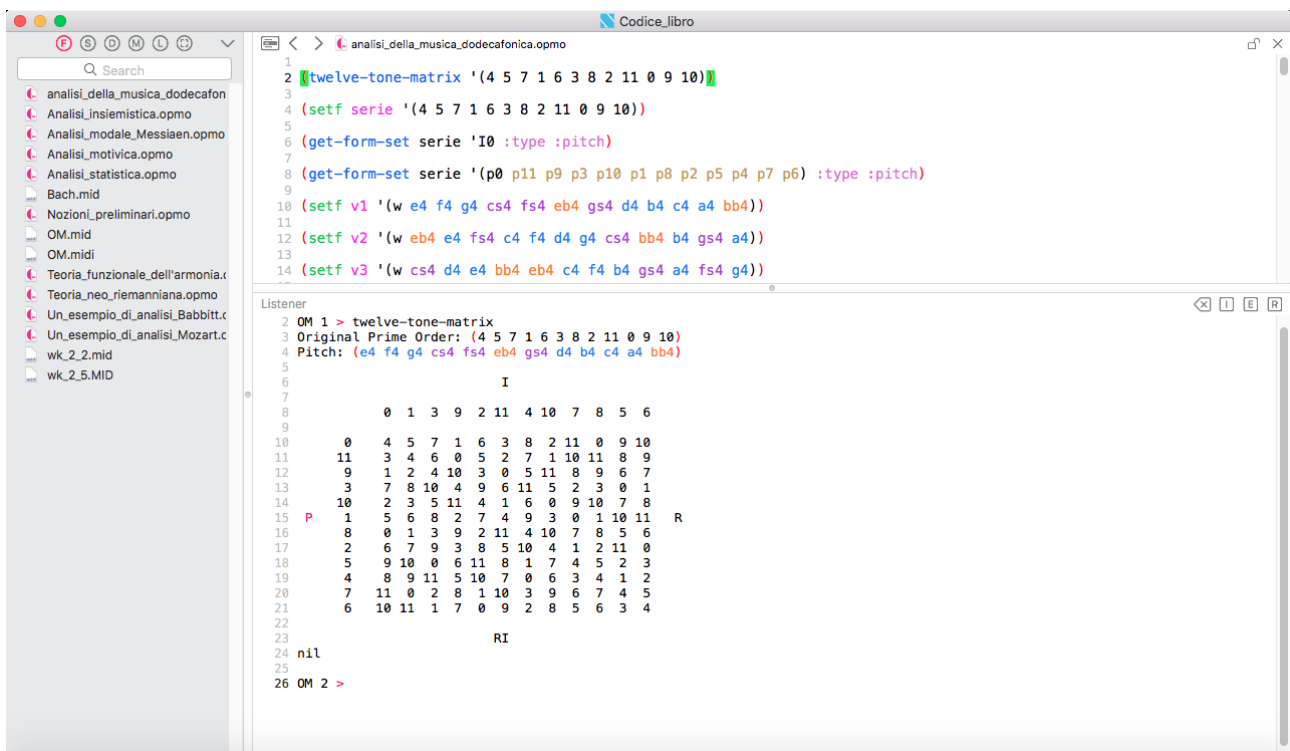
Codice_libro

F S D M L

Search

analisi_della_musica_dodecafon
Analisi_insiemistica.opmo
Analisi_modale_Messiaen.opmo
Analisi_motivica.opmo
Analisi_statistica.opmo
Bach.mid
Nozioni_preliminari.opmo
OM.mid
OM.midi
Teoria_funzionale_dell'armonia.
Teoria_neo_riemanniana.opmo
Un_esempio_di_analisi_Babbitt.
Un_esempio_di_analisi_Mozart.
wk_2_2.mid
wk_2_5.MID

analisi_della_musica_dodecafonica.opmo

1
2 (twelve-tone-matrix '(4 5 7 1 6 3 8 2 11 0 9 10))
3
4 (setf serie '(4 5 7 1 6 3 8 2 11 0 9 10))
5
6 (get-form-set serie 'I0 :type :pitch)
7
8 (get-form-set serie '(p0 p11 p9 p3 p10 p1 p8 p2 p5 p4 p7 p6) :type :pitch)
9
10 (setf v1 '(w e4 f4 g4 cs4 fs4 eb4 gs4 d4 b4 c4 a4 bb4))
11
12 (setf v2 '(w eb4 e4 fs4 c4 f4 d4 g4 cs4 bb4 b4 gs4 a4))
13
14 (setf v3 '(w cs4 d4 e4 bb4 eb4 c4 f4 b4 gs4 a4 fs4 g4))

Listener

2 OM 1 > twelve-tone-matrix
3 Original Prime Order: (4 5 7 1 6 3 8 2 11 0 9 10)
4 Pitch: (e4 f4 g4 cs4 fs4 eb4 gs4 d4 b4 c4 a4 bb4)
5
6 I
7
8 0 1 3 9 2 11 4 10 7 8 5 6
9
10 0 4 5 7 1 6 3 8 2 11 0 9 10
11 11 3 4 6 0 5 2 7 1 10 11 8 9
12 9 1 2 4 10 3 0 5 11 8 9 6 7
13 3 7 8 10 4 9 6 11 5 2 3 0 1
14 10 2 3 5 11 4 1 6 0 9 10 7 8
15 P 1 5 6 8 2 7 4 9 3 0 1 10 11 R
16 8 0 1 3 9 2 11 4 10 7 8 5 6
17 2 6 7 9 3 8 5 10 4 1 2 11 0
18 5 9 10 0 6 11 8 1 7 4 5 2 3
19 4 8 9 11 5 10 7 0 6 3 4 1 2
20 7 11 0 2 8 1 10 3 9 6 7 4 5
21 6 10 11 1 7 0 9 2 8 5 6 3 4
22
23 RI
24 nil
25
26 OM 2 >